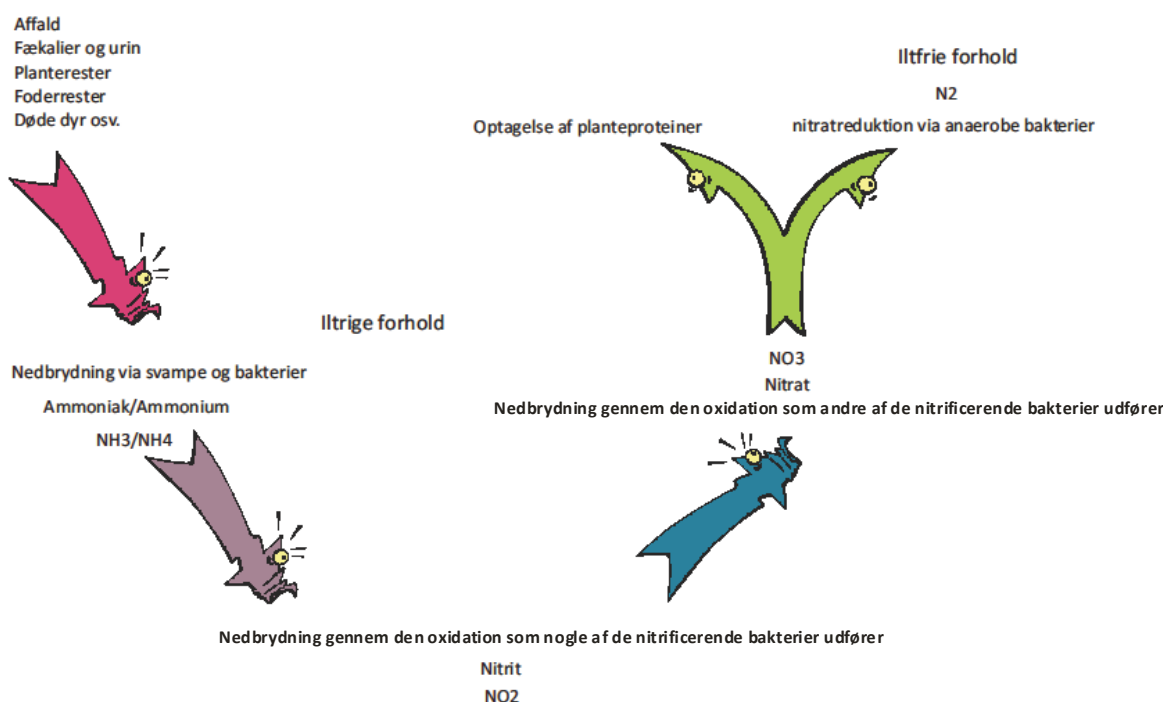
Affald
Fækalier og urin
Planterester
Foderrester
Døde dyr osv.

Iltfrie forhold

N2

Optagelse af planteproteiner

nitratreduktion via anaerobe bakterier

Iltrige forhold

Nedbrydning via svampe og bakterier

Ammoniak/Ammonium

NH3/NH4

NO3
Nitrat

Nedbrydning gennem den oxidation som andre af de nitrificerende bakterier udfører

Nedbrydning gennem den oxidation som nogle af de nitrificerende bakterier udfører

Nitrit
NO2